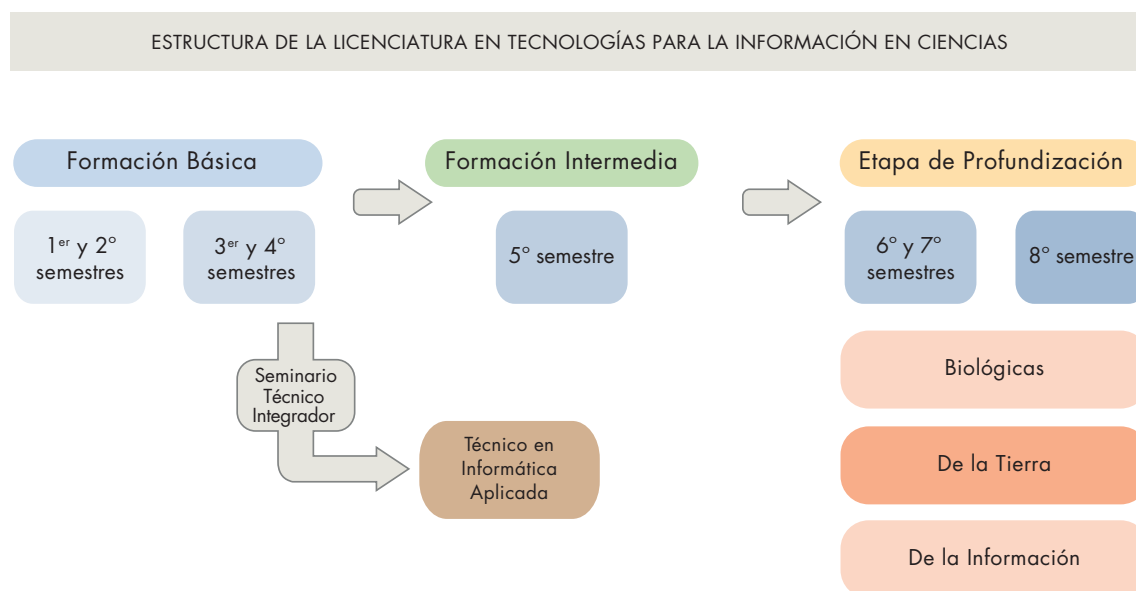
ESTRUCTURA DE LA LICENCIATURA EN TECNOLOGÍAS PARA LA INFORMACIÓN EN CIENCIAS

Formación Básica

1$^{er}$ y 2° semestres

3$^{er}$ y 4° semestres

Formación Intermedia

5° semestre

Etapa de Profundización

6° y 7° semestres

8° semestre

Seminario Técnico Integrador

Técnico en Informática Aplicada

Biológicas

De la Tierra

De la Información